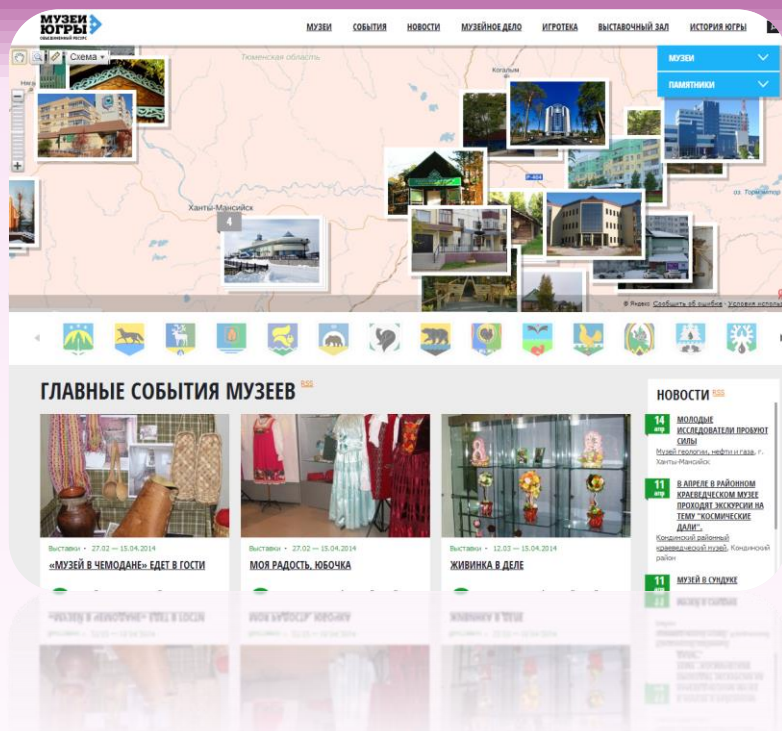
МУЗЕИ ЮГРЫ
ОБЪЕДИНЕННЫЙ РЕСУРС

МУЗЕИ СОБЫТИЯ НОВОСТИ МУЗЕЙНОЕ ДЕЛО ИГРОТЕКА ВЫСТАВОЧНЫЙ ЗАЛ ИСТОРИЯ ЮГРЫ

Схема

Тюменская область

Когалым

Ханты-Мансийск

4

МУЗЕИ

ПАМЯТНИКИ

© Яндекс Сообщить об ошибке · Условия использ

ГЛАВНЫЕ СОБЫТИЯ МУЗЕЕВ RSS

Выставки • 27.02 — 15.04.2014
«МУЗЕЙ В ЧЕМОДАНЕ» ЕДЕТ В ГОСТИ

Выставки • 27.02 — 15.04.2014
МОЯ РАДОСТЬ, ЮБОЧКА

Выставки • 12.03 — 15.04.2014
ЖИВИНКА В ДЕЛЕ

НОВОСТИ RSS

14 апр
МОЛОДЫЕ ИССЛЕДОВАТЕЛИ ПРОБУЮТ СИЛЫ
Музей геологии, нефти и газа, г. Ханты-Мансийск

11 апр
В АПРЕЛЕ В РАЙОННОМ КРАЕВЕДЧЕСКОМ МУЗЕЕ ПРОХОДЯТ ЭКСКУРСИИ НА ТЕМУ "КОСМИЧЕСКИЕ ДАЛИ"
Кондинский районный краеведческий музей, Кондинский район

11 апр
МУЗЕЙ В СУНДУКЕ